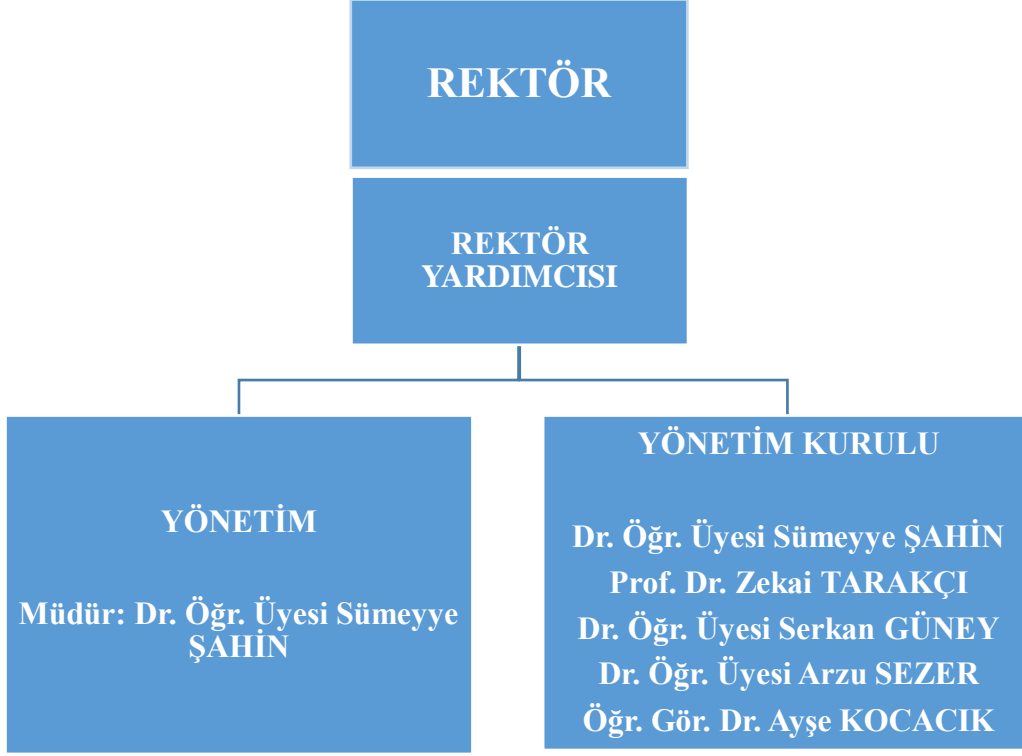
REKTÖR

REKTÖR YARDIMCISI

YÖNETİM

Müdür: Dr. Öğr. Üyesi Sümeyye ŞAHİN

YÖNETİM KURULU

Dr. Öğr. Üyesi Sümeyye ŞAHİN
Prof. Dr. Zekai TARAKÇI
Dr. Öğr. Üyesi Serkan GÜNEY
Dr. Öğr. Üyesi Arzu SEZER
Öğr. Gör. Dr. Ayşe KOCACIK